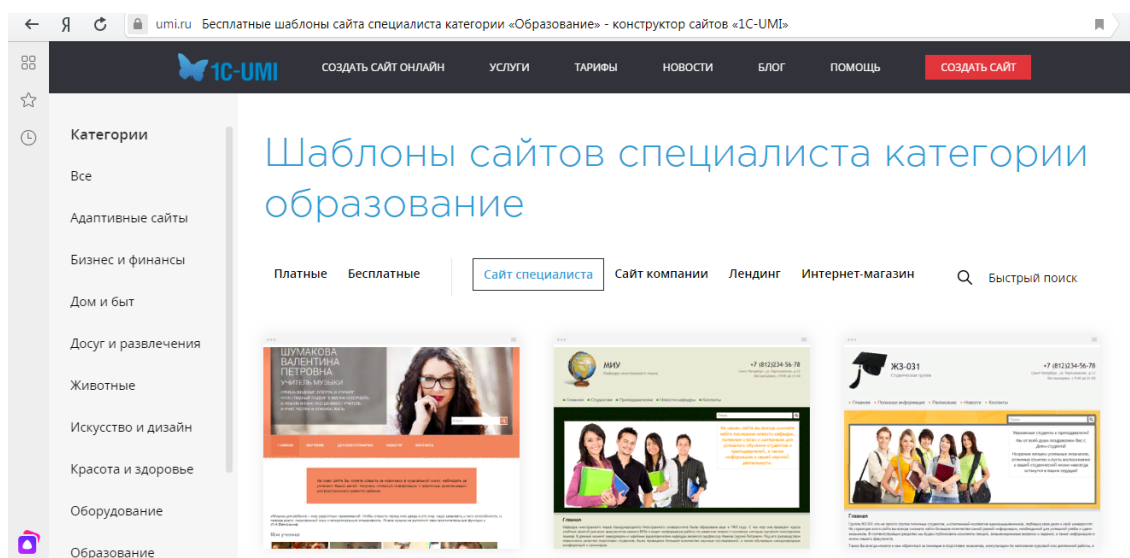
← Я umi.ru Бесплатные шаблоны сайта специалиста категории «Образование» - конструктор сайтов «1С-UMI»

1C-UMI СОЗДАТЬ САЙТ ОНЛАЙН УСЛУГИ ТАРИФЫ НОВОСТИ БЛОГ ПОМОЩЬ СОЗДАТЬ САЙТ

Категории
Все
Адаптивные сайты
Бизнес и финансы
Дом и быт
Досуг и развлечения
Животные
Искусство и дизайн
Красота и здоровье
Оборудование
Образование

Шаблоны сайтов специалиста категории образование

Платные Бесплатные Сайт специалиста Сайт компании Лендинг Интернет-магазин Быстрый поиск

ШУМАКОВА ВАЛЕНТИНА ПЕТРОВНА
УЧИТЕЛЬ МУЗЫКИ

МИУ
+7 (812)234-56-78

ЖЗ-031
+7 (812)234-56-78

Главная

Главная

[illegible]